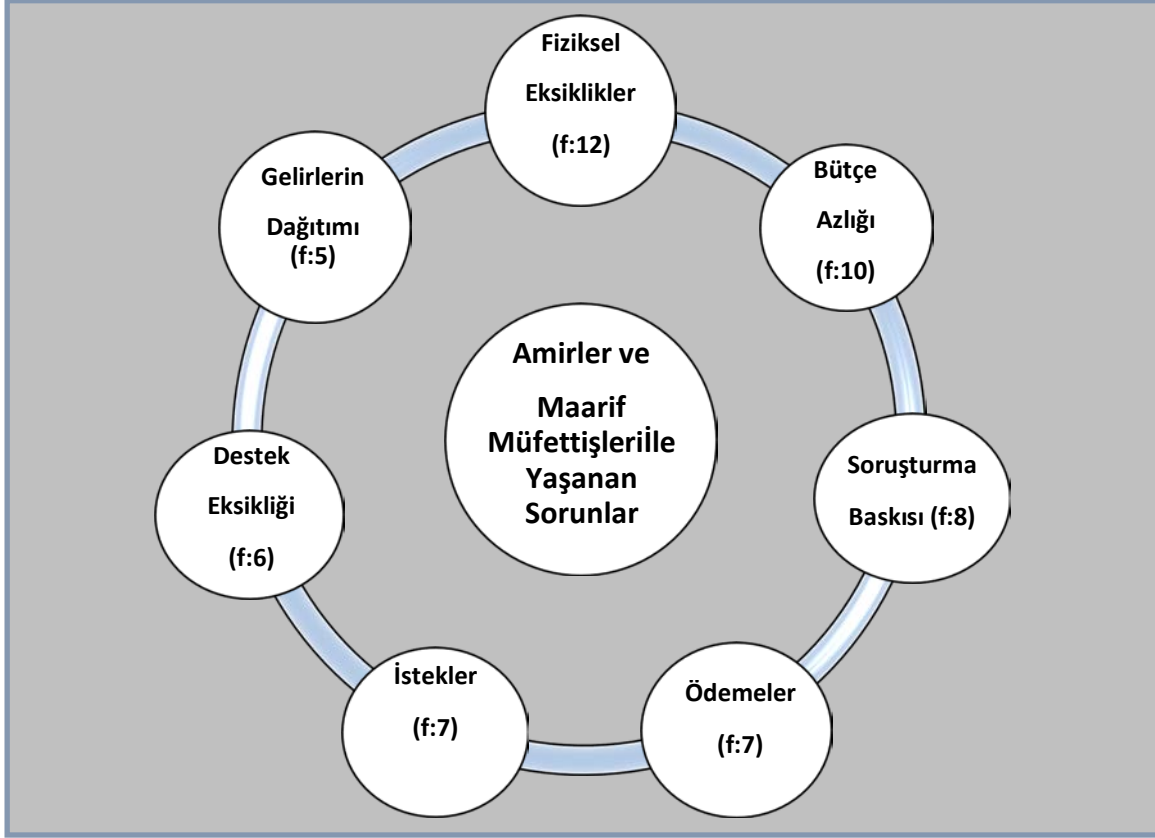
Fiziksel Eksiklikler (f:12)

Bütçe Azlığı (f:10)

Soruşturma Baskısı (f:8)

Ödemeler (f:7)

İstekler (f:7)

Destek Eksikliği (f:6)

Gelirlerin Dağıtımı (f:5)

Amirler ve Maarif Müfettişlerile Yaşanan Sorunlar